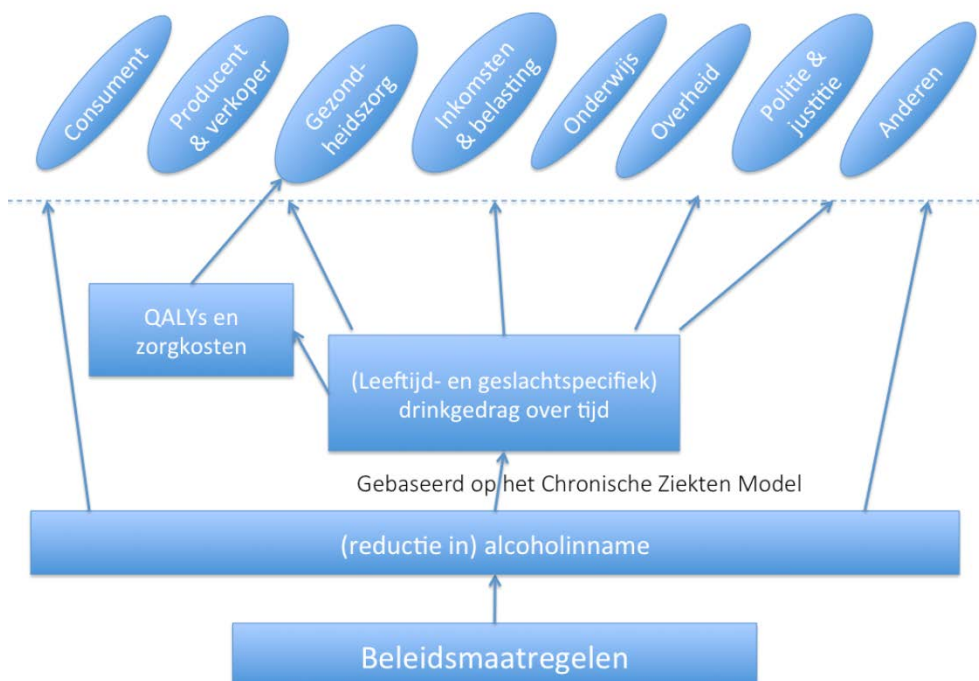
Consument

Producent & verkoper

Gezondheidszorg

Inkomsten & belasting

Onderwijs

Overheid

Politie & justitie

Anderen

QALYs en zorgkosten

(Leeftijd- en geslachtspecifiek) drinkgedrag over tijd

Gebaseerd op het Chronische Ziekten Model

(reductie in) alcoholinname

Beleidsmaatregelen